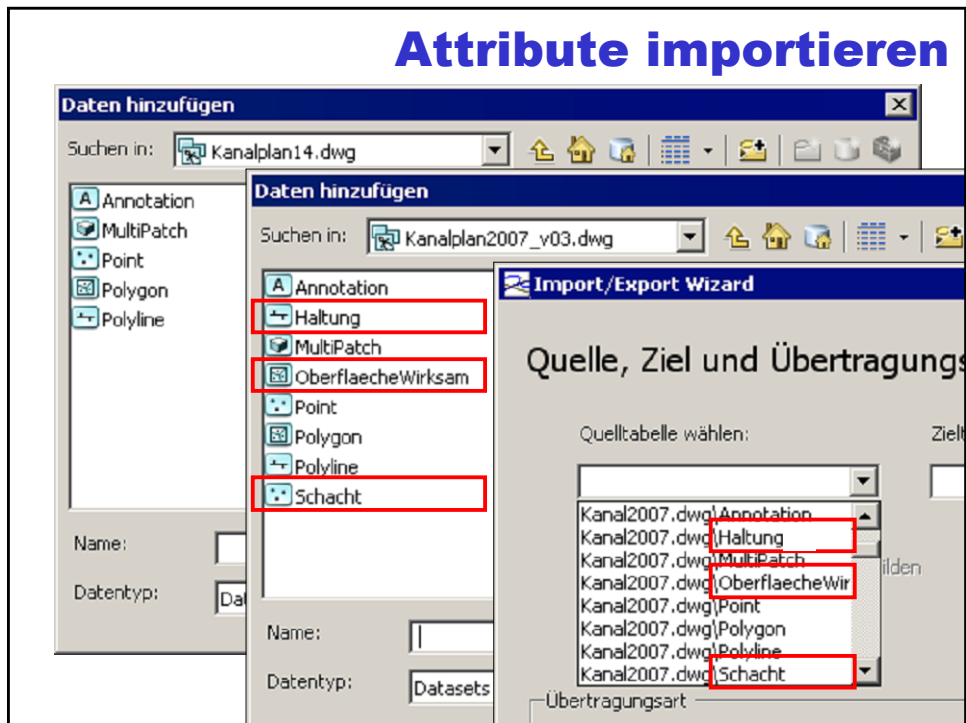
Attribute importieren

Daten hinzufügen

Suchen in: Kanalplan14.dwg

Annotation
MultiPatch
Point
Polygon
Polyline

Name:

Datentyp: Dat

Daten hinzufügen

Suchen in: Kanalplan2007_v03.dwg

Annotation
Haltung
MultiPatch
OberflaecheWirksam
Point
Polygon
Polyline
Schacht

Name:

Datentyp: Datasets

Import/Export Wizard

Quelle, Ziel und Übertragungs

Quelltabelle wählen:

Zielt

Kanal2007.dwg\Annotation
Kanal2007.dwg\Haltung
Kanal2007.dwg\MultiPatch
Kanal2007.dwg\OberflaecheWir
Kanal2007.dwg\Point
Kanal2007.dwg\Polygon
Kanal2007.dwg\Polyline
Kanal2007.dwg\Schacht

ilden

Übertragungsart